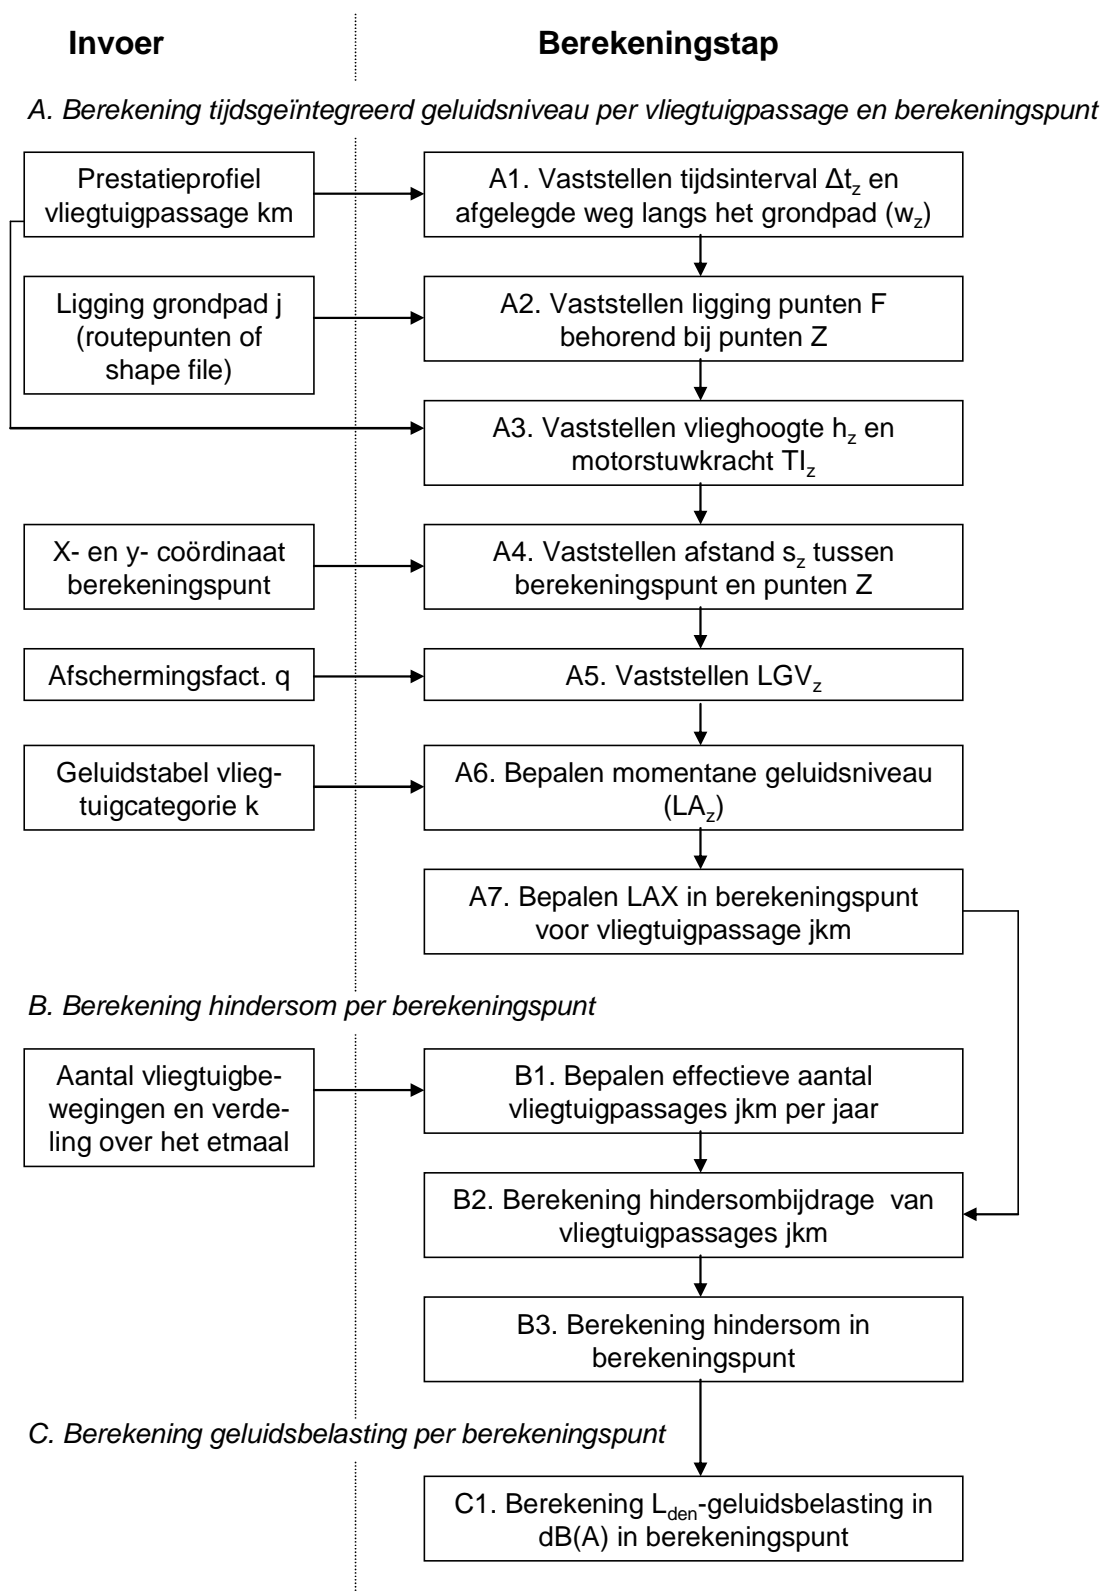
Invoer

Berekeningstap

A. Berekening tijdsgeïntegreerd geluidsniveau per vliegtuigpassage en berekeningspunt

Prestatieprofiel vliegtuigpassage km

A1. Vaststellen tijdsinterval $\Delta t_z$ en afgelegde weg langs het grondpad ($w_z$)

Ligging grondpad j (routepunten of shape file)

A2. Vaststellen ligging punten F behorend bij punten Z

A3. Vaststellen vlieghoogte $h_z$ en motorstuwkracht $TI_z$

X- en y- coördinaat berekeningspunt

A4. Vaststellen afstand $s_z$ tussen berekeningspunt en punten Z

Afschermingsfact. q

A5. Vaststellen $LGV_z$

Geluidstabel vliegtuigcategorie k

A6. Bepalen momentane geluidsniveau ($LA_z$)

A7. Bepalen LAX in berekeningspunt voor vliegtuigpassage jkm

B. Berekening hindersom per berekeningspunt

Aantal vliegtuigbewegingen en verdeling over het etmaal

B1. Bepalen effectieve aantal vliegtuigpassages jkm per jaar

B2. Berekening hindersombijdrage van vliegtuigpassages jkm

B3. Berekening hindersom in berekeningspunt

C. Berekening geluidsbelasting per berekeningspunt

C1. Berekening $L_{den}$-geluidsbelasting in dB(A) in berekeningspunt